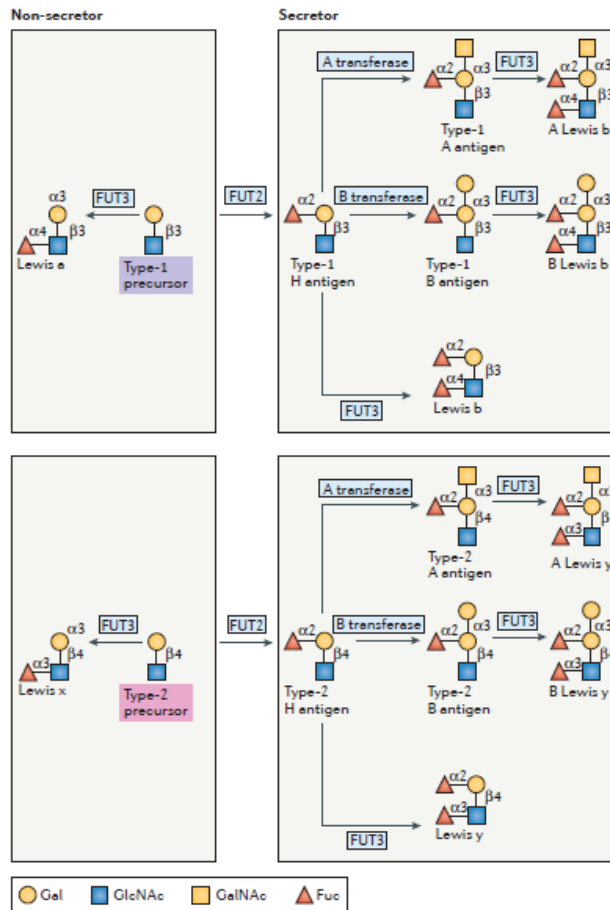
Non-secretor

Secretor

$\alpha3$
$\alpha4$
$\beta3$
Lewis a

FUT3

$\beta3$
Type-1 precursor

FUT2

A transferase

$\alpha2$
$\alpha3$
$\beta3$
Type-1 A antigen

FUT3

$\alpha2$
$\alpha3$
$\alpha4$
$\beta3$
A Lewis b

$\alpha2$
$\beta3$
Type-1 H antigen

B transferase

$\alpha2$
$\alpha3$
$\beta3$
Type-1 B antigen

FUT3

$\alpha2$
$\alpha3$
$\alpha4$
$\beta3$
B Lewis b

FUT3

$\alpha2$
$\alpha4$
$\beta3$
Lewis b

$\alpha3$
$\alpha3$
$\beta4$
Lewis x

FUT3

$\beta4$
Type-2 precursor

FUT2

A transferase

$\alpha2$
$\alpha3$
$\beta4$
Type-2 A antigen

FUT3

$\alpha2$
$\alpha3$
$\beta4$
A Lewis y

$\alpha2$
$\beta4$
Type-2 H antigen

B transferase

$\alpha2$
$\alpha3$
$\beta4$
Type-2 B antigen

FUT3

$\alpha2$
$\alpha3$
$\beta4$
B Lewis y

FUT3

$\alpha2$
$\alpha3$
$\beta4$
Lewis y

Gal
GlcNAc
GalNAc
Fuc